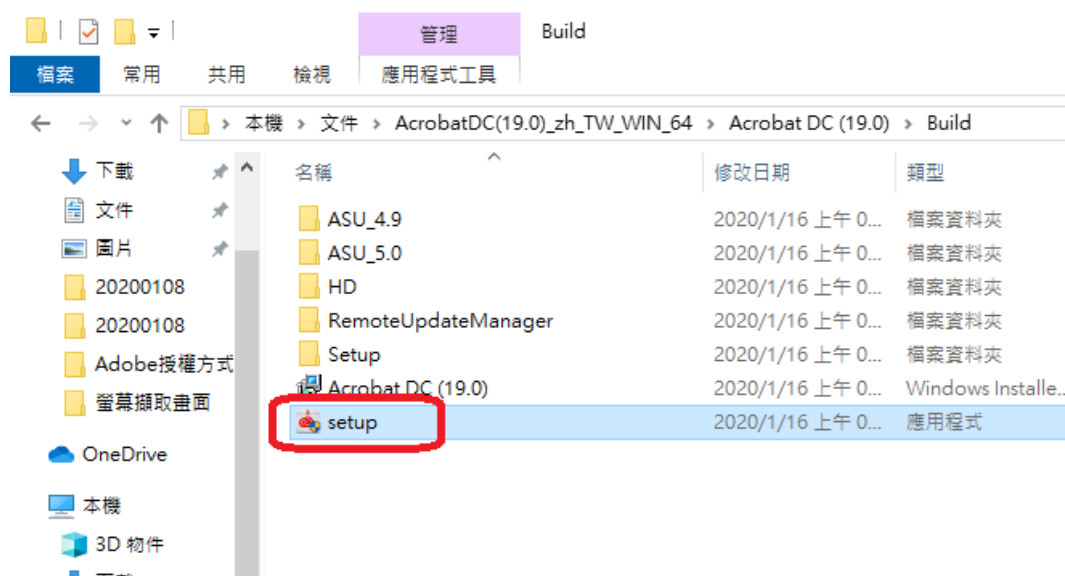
管理 Build

檔案 常用 共用 檢視 應用程式工具

本機 > 文件 > AcrobatDC(19.0)_zh_TW_WIN_64 > Acrobat DC (19.0) > Build

下載
文件
圖片
20200108
20200108
Adobe授權方式
螢幕擷取畫面
OneDrive
本機
3D 物件

| 名稱 | 修改日期 | 類型 |
|---|---|---|
| ASU_4.9 | 2020/1/16 上午 0... | 檔案資料夾 |
| ASU_5.0 | 2020/1/16 上午 0... | 檔案資料夾 |
| HD | 2020/1/16 上午 0... | 檔案資料夾 |
| RemoteUpdateManager | 2020/1/16 上午 0... | 檔案資料夾 |
| Setup | 2020/1/16 上午 0... | 檔案資料夾 |
| Acrobat DC (19.0) | 2020/1/16 上午 0... | Windows Installe... |
| setup | 2020/1/16 上午 0... | 應用程式 |